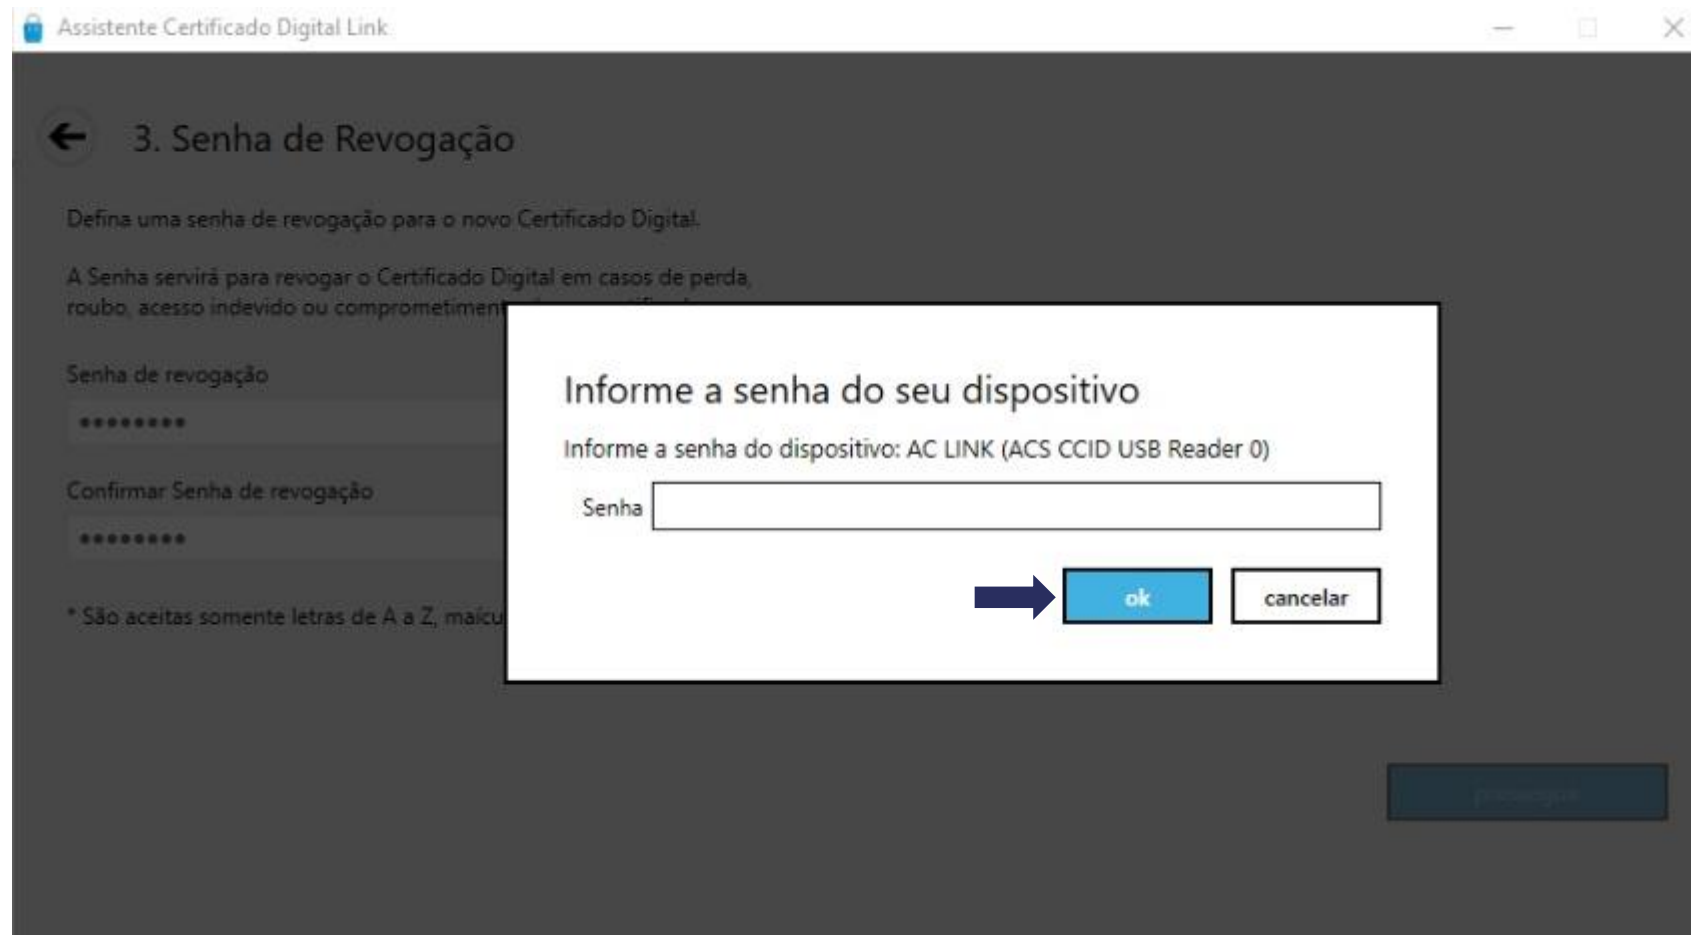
Assistente Certificado Digital Link

3. Senha de Revogação

Defina uma senha de revogação para o novo Certificado Digital.

A Senha servirá para revogar o Certificado Digital em casos de perda, roubo, acesso indevido ou comprometiment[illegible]

Senha de revogação

•••••••••

Confirmar Senha de revogação

•••••••••

* São aceitas somente letras de A a Z, maiu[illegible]

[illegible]

Informe a senha do seu dispositivo

Informe a senha do dispositivo: AC LINK (ACS CCID USB Reader 0)

Senha

ok

cancelar